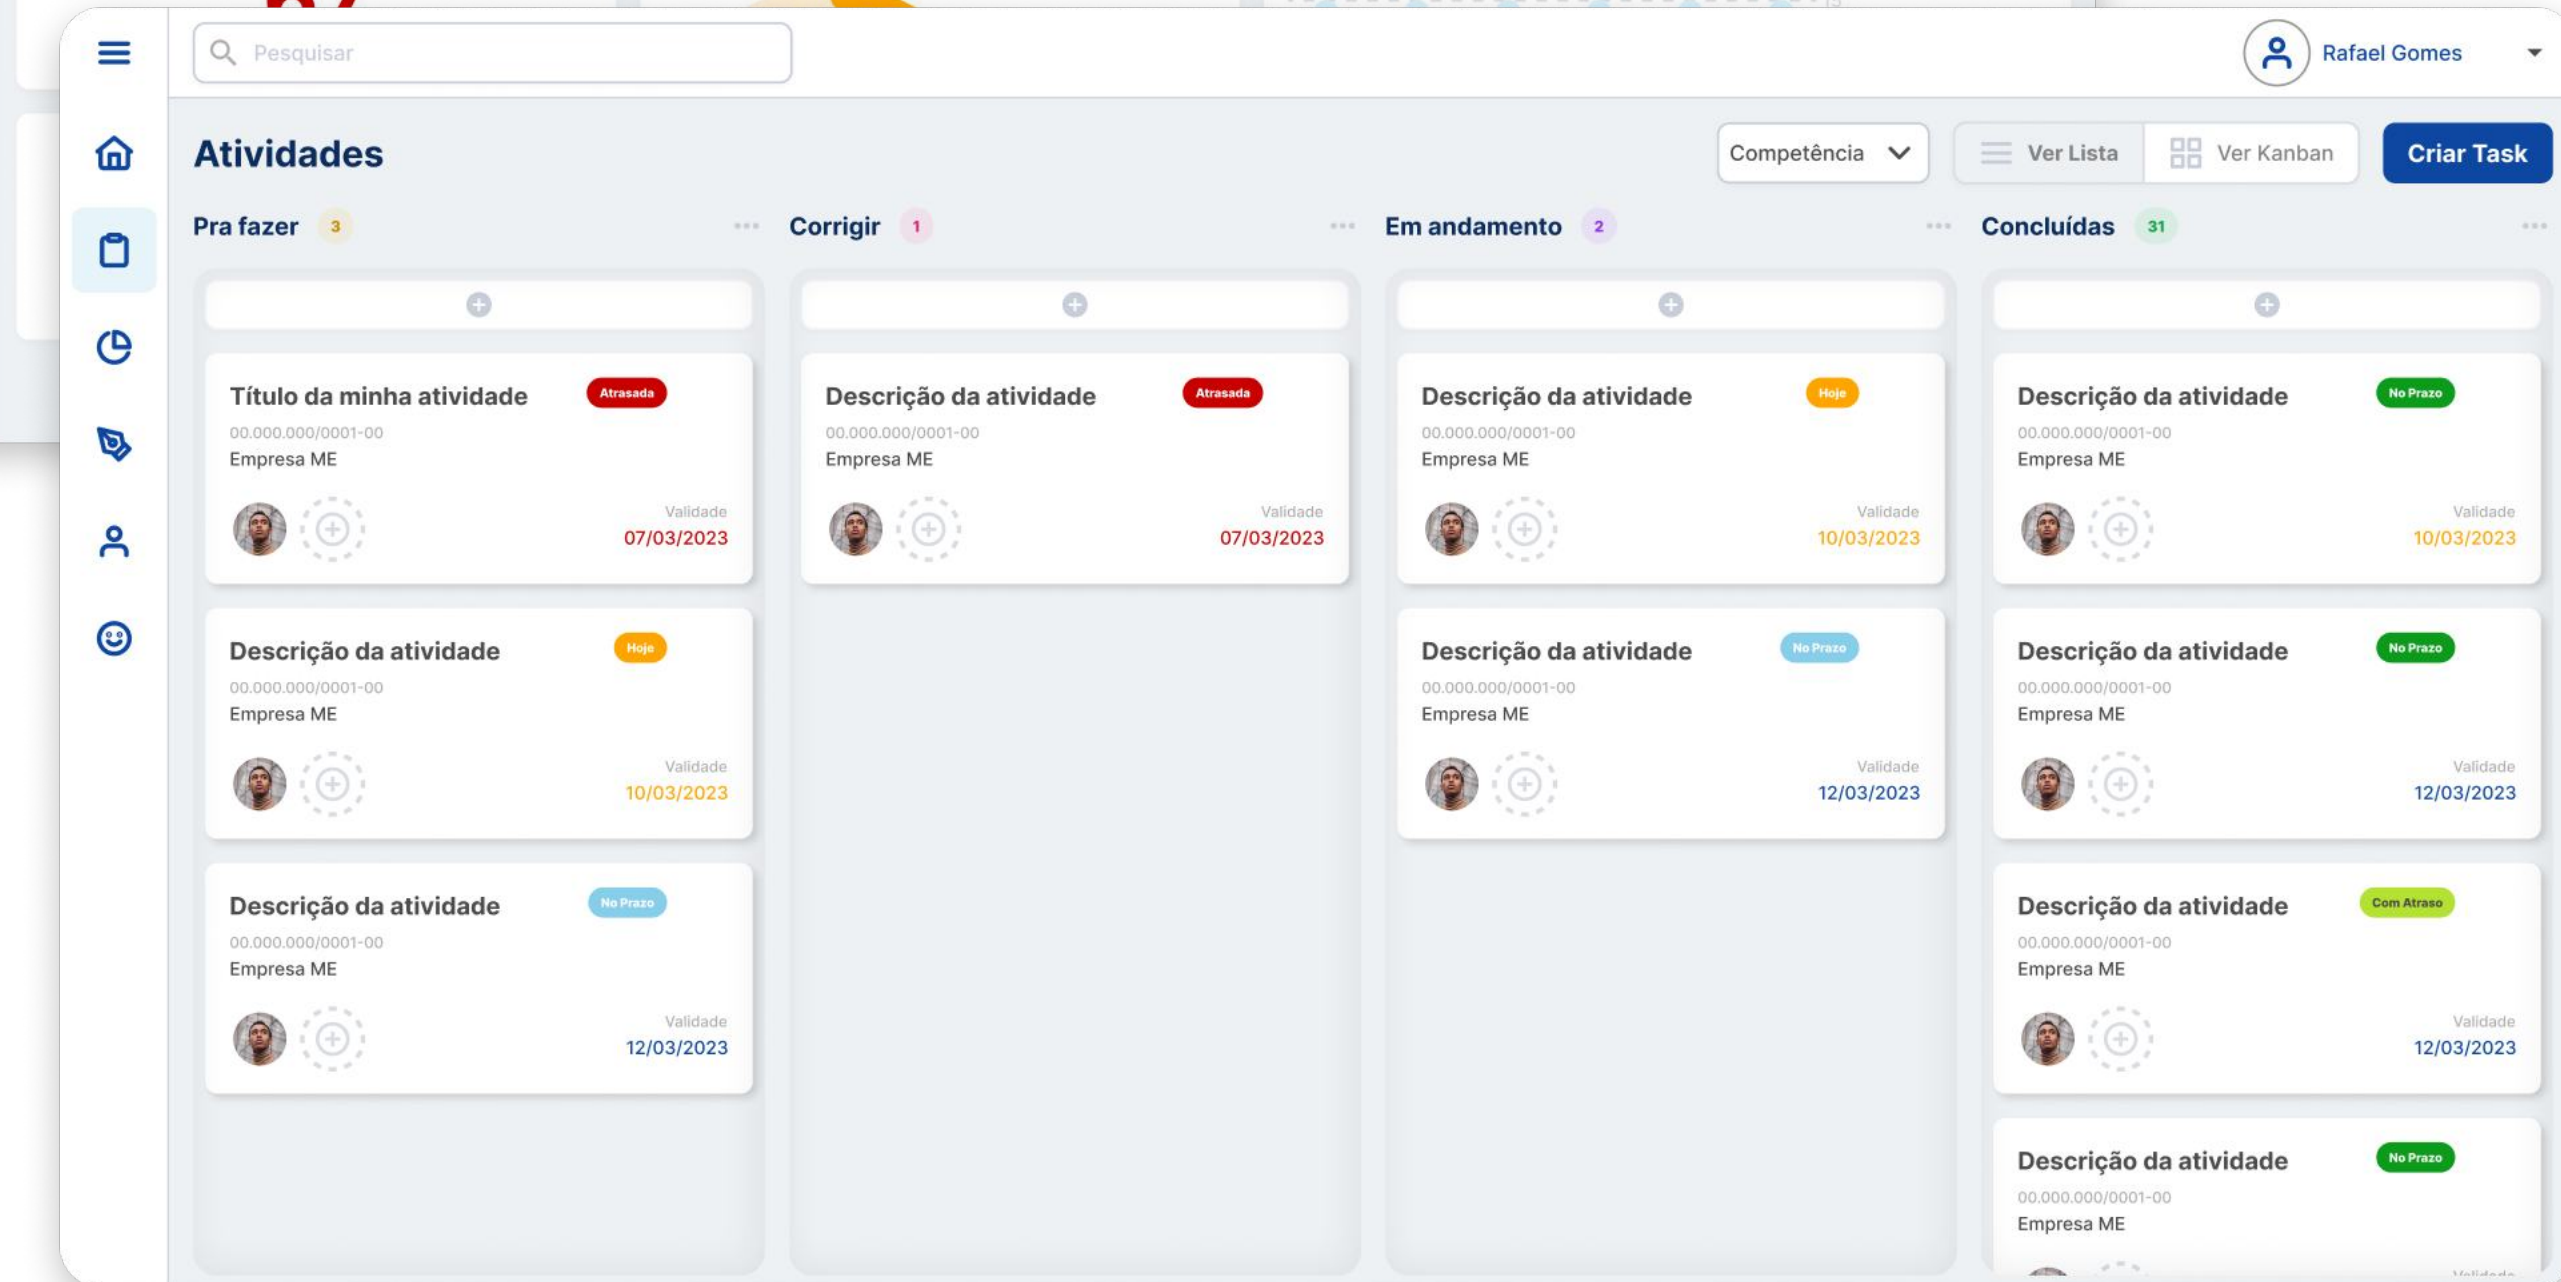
Pesquisar

Rafael Gomes

Atividades

Competência

Ver Lista

Ver Kanban

Criar Task

Pra fazer 3

Corrigir 1

Em andamento 2

Concluídas 31

Título da minha atividade
Atrasada
00.000.000/0001-00
Empresa ME
Validade
07/03/2023

Descrição da atividade
Hoje
00.000.000/0001-00
Empresa ME
Validade
10/03/2023

Descrição da atividade
No Prazo
00.000.000/0001-00
Empresa ME
Validade
12/03/2023

Descrição da atividade
Atrasada
00.000.000/0001-00
Empresa ME
Validade
07/03/2023

Descrição da atividade
Hoje
00.000.000/0001-00
Empresa ME
Validade
10/03/2023

Descrição da atividade
No Prazo
00.000.000/0001-00
Empresa ME
Validade
12/03/2023

Descrição da atividade
No Prazo
00.000.000/0001-00
Empresa ME
Validade
10/03/2023

Descrição da atividade
No Prazo
00.000.000/0001-00
Empresa ME
Validade
12/03/2023

Descrição da atividade
Com Atraso
00.000.000/0001-00
Empresa ME
Validade
12/03/2023

Descrição da atividade
No Prazo
00.000.000/0001-00
Empresa ME